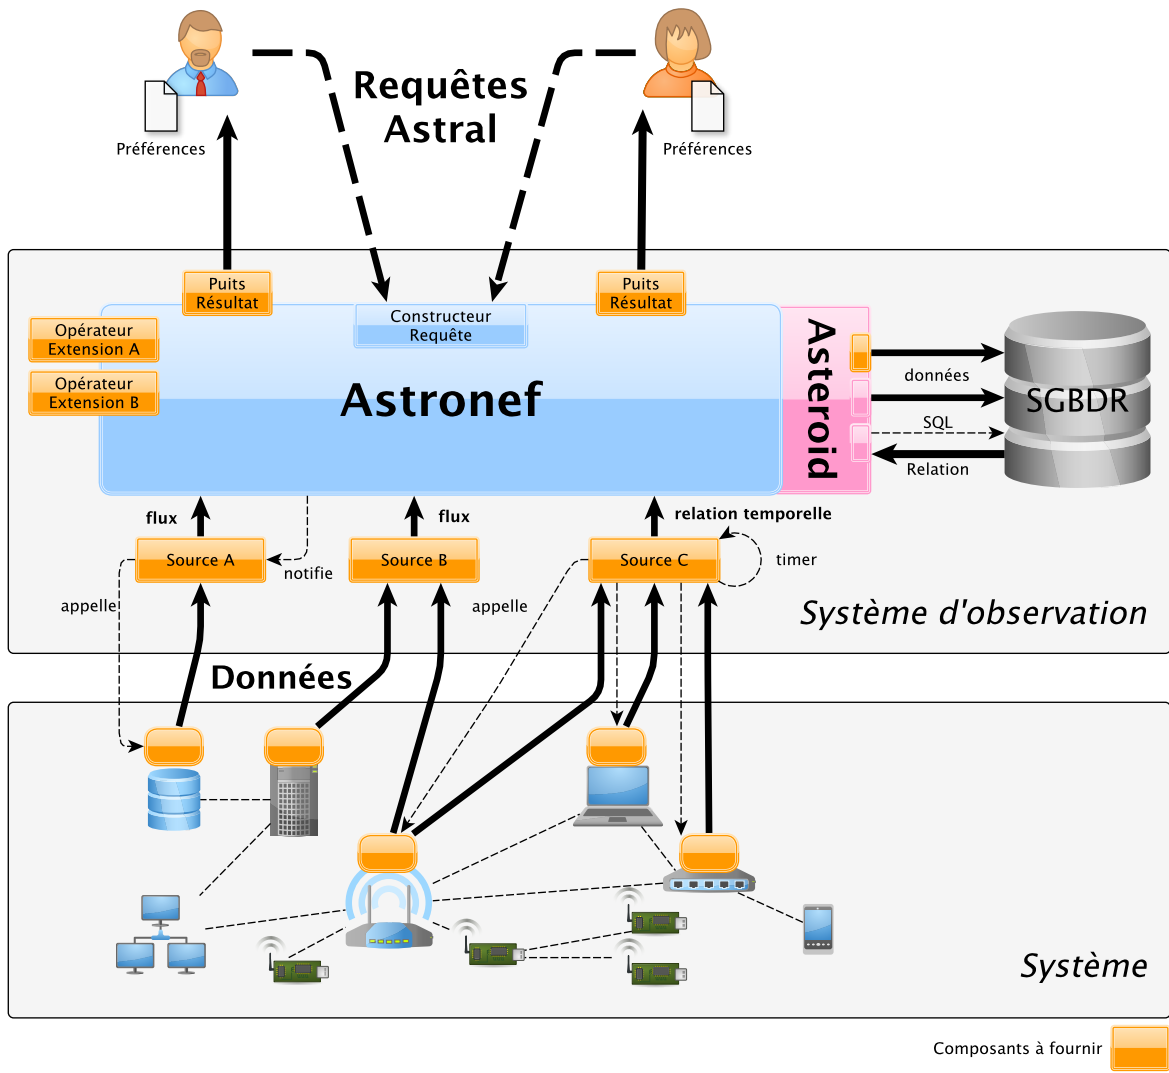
Requêtes Astral

Préférences

Préférences

Puits Résultat

Constructeur Requête

Puits Résultat

Opérateur Extension A

Opérateur Extension B

Astronef

Asteroid

données

SGBDR

SQL

Relation

flux

flux

relation temporelle

Source A

Source B

Source C

timer

notifie

appelle

appelle

Système d'observation

Données

Système

Composants à fournir